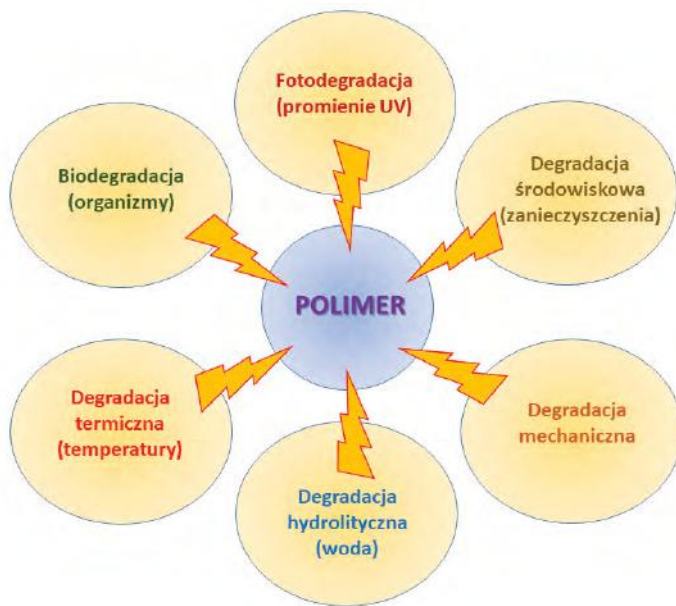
Fotodegradacja
(promienie UV)

Biodegradacja
(organizmy)

Degradacja
środowiskowa
(zanieczyszczenia)

POLIMER

Degradacja
termiczna
(temperatury)

Degradacja
mechaniczna

Degradacja
hydrolityczna
(woda)